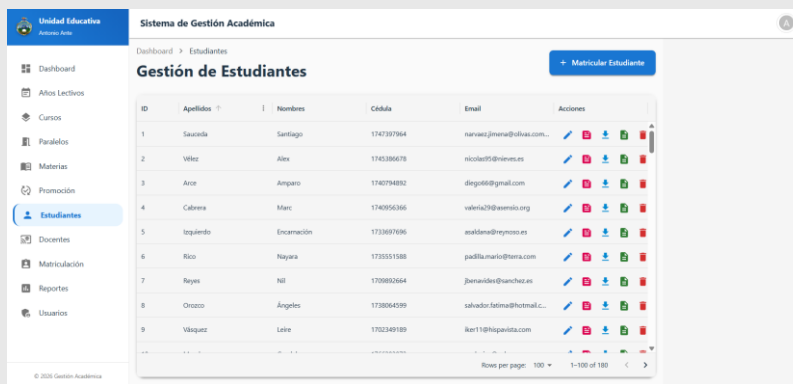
Unidad Educativa
Antonio Ante

Sistema de Gestión Académica

A

Dashboard
Años Lectivos
Cursos
Paralelos
Materias
Promoción
Estudiantes
Docentes
Matriculación
Reportes
Usuarios

© 2026 Gestión Académica

Dashboard > Estudiantes

Gestión de Estudiantes

+ Matricular Estudiante

| ID | Apellidos ↑ | Nombres | Cédula | Email | Acciones |
|---|---|---|---|---|---|
| 1 | Sauceda | Santiago | 1747397964 | narvaez.jimena@olivas.com... | |
| 2 | Vélez | Alex | 1745386678 | nicolas95@nieves.es | |
| 3 | Arce | Amparo | 1740794892 | diego66@gmail.com | |
| 4 | Cabrera | Marc | 1740956366 | valeria29@asensio.org | |
| 5 | Izquierdo | Encarnación | 1733697696 | asaldana@reynoso.es | |
| 6 | Rico | Nayara | 1735551588 | padilla.mario@terra.com | |
| 7 | Reyes | Nil | 1709892664 | jbenavides@sanchez.es | |
| 8 | Orozco | Ángeles | 1738064599 | salvador.fatima@hotmail.c... | |
| 9 | Vásquez | Leire | 1702349189 | iker11@hispavista.com | |
| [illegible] | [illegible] | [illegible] | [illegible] | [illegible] | |

Rows per page: 100 ▾ 1–100 of 180 < >